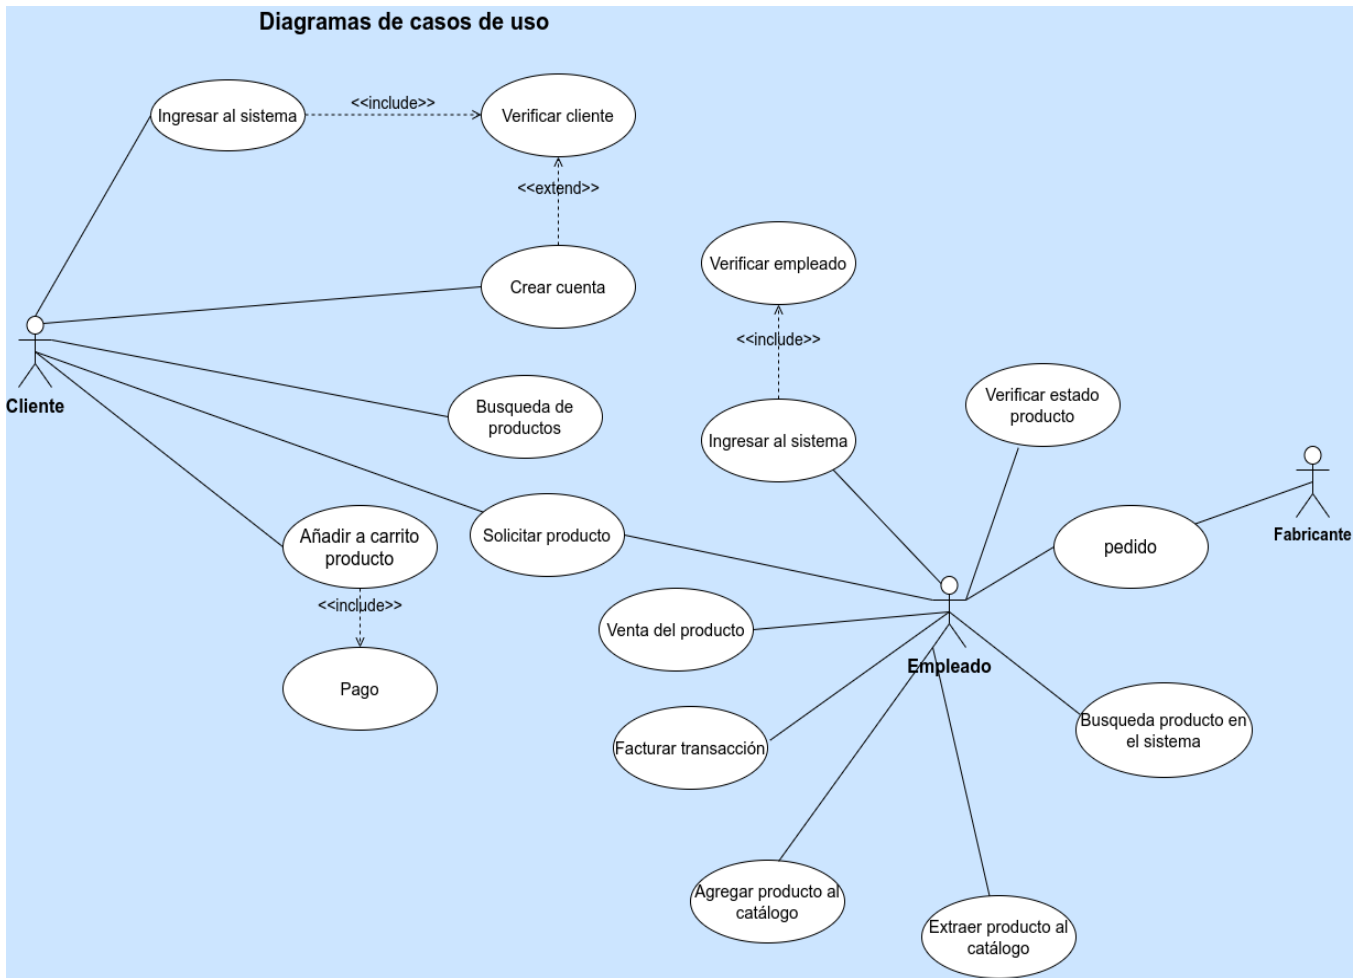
Diagramas de casos de uso

Ingresar al sistema

<<include>>

Verificar cliente

<<extend>>

Crear cuenta

Cliente

Busqueda de productos

Solicitar producto

Añadir a carrito producto

<<include>>

Pago

Verificar empleado

<<include>>

Ingresar al sistema

Verificar estado producto

Fabricante

pedido

Venta del producto

Empleado

Facturar transacción

Busqueda producto en el sistema

Agregar producto al catálogo

Extraer producto al catálogo